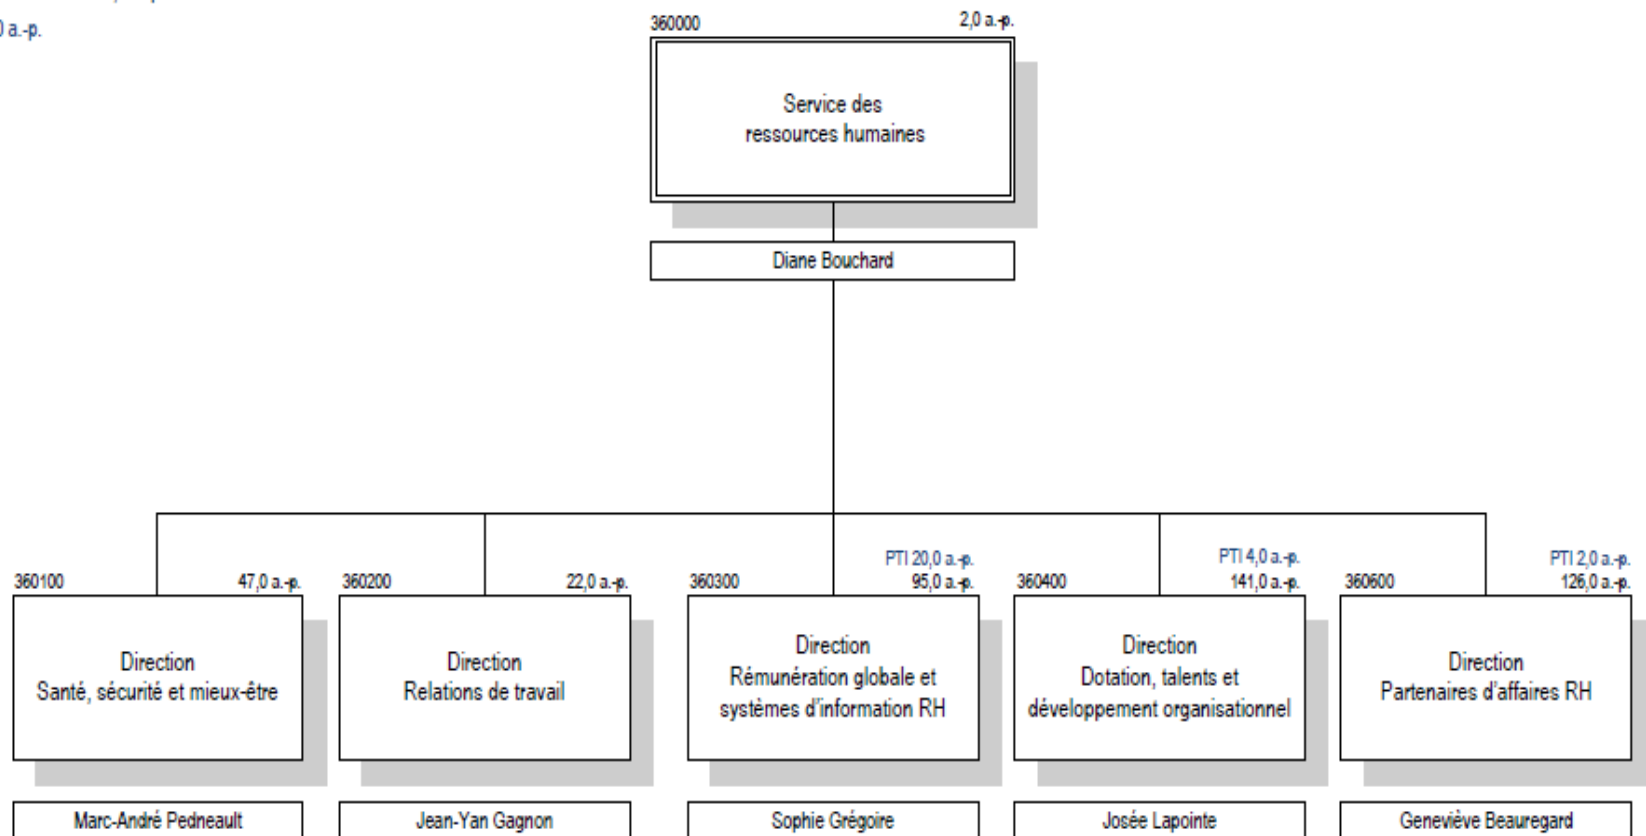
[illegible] a.-p.

360000
2,0 a.-p.

Service des ressources humaines

Diane Bouchard

360100
47,0 a.-p.

Direction
Santé, sécurité et mieux-être

Marc-André Pedneault

360200
22,0 a.-p.

Direction
Relations de travail

Jean-Yan Gagnon

360300
PTI 20,0 a.-p.
95,0 a.-p.

Direction
Rémunération globale et systèmes d'information RH

Sophie Grégoire

360400
PTI 4,0 a.-p.
141,0 a.-p.

Direction
Dotation, talents et développement organisationnel

Josée Lapointe

360600
PTI 2,0 a.-p.
126,0 a.-p.

Direction
Partenaires d'affaires RH

Geneviève Beauregard